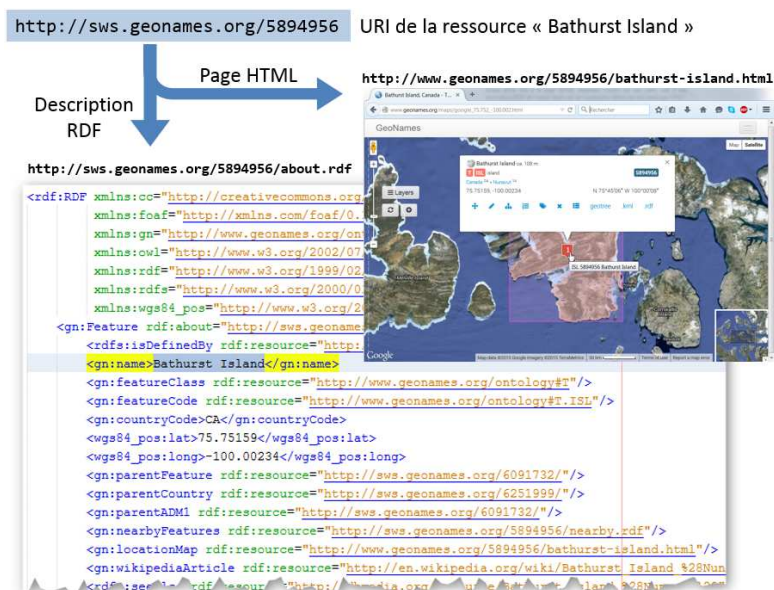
http://sws.geonames.org/5894956 URI de la ressource « Bathurst Island »

Page HTML

Description RDF

http://www.geonames.org/5894956/bathurst-island.html

Bathurst Island, Canada - T...

www.geonames.org/maps/google_75.752_-100.002.html

Rechercher

GeoNames

Map Satellite

Layers

Bathurst Island ca. 108 m

T ISL island

Canada > Nunavut

75.75159, -100.00234 N 75°45'06" W 100°00'08"

5894956

geotree kml rdf

ISL 5894956 Bathurst Island

Google

Map data ©2015 Google Imagery ©2015 TerraMetrics

Terms of Use Report a map error

http://sws.geonames.org/5894956/about.rdf

<rdf:RDF xmlns:cc="http://creativecommons.org
xmlns:foaf="http://xmlns.com/foaf/0.
xmlns:gn="http://www.geonames.org/on
xmlns:owl="http://www.w3.org/2002/07
xmlns:rdf="http://www.w3.org/1999/02
xmlns:rdfs="http://www.w3.org/2000/0
xmlns:wgs84_pos="http://www.w3.org/2
<gn:Feature rdf:about="http://sws.geoname
<rdfs:isDefinedBy rdf:resource="http:
<gn:name>Bathurst Island</gn:name>
<gn:featureClass rdf:resource="http://www.geonames.org/ontology#T"/>
<gn:featureCode rdf:resource="http://www.geonames.org/ontology#T.ISL"/>
<gn:countryCode>CA</gn:countryCode>
<wgs84_pos:lat>75.75159</wgs84_pos:lat>
<wgs84_pos:long>-100.00234</wgs84_pos:long>
<gn:parentFeature rdf:resource="http://sws.geonames.org/6091732/"/>
<gn:parentCountry rdf:resource="http://sws.geonames.org/6251999/"/>
<gn:parentADM1 rdf:resource="http://sws.geonames.org/6091732/"/>
<gn:nearbyFeatures rdf:resource="http://sws.geonames.org/5894956/nearby.rdf"/>
<gn:locationMap rdf:resource="http://www.geonames.org/5894956/bathurst-island.html"/>
<gn:wikipediaArticle rdf:resource="http://en.wikipedia.org/wiki/Bathurst_Island_%28Nun
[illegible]